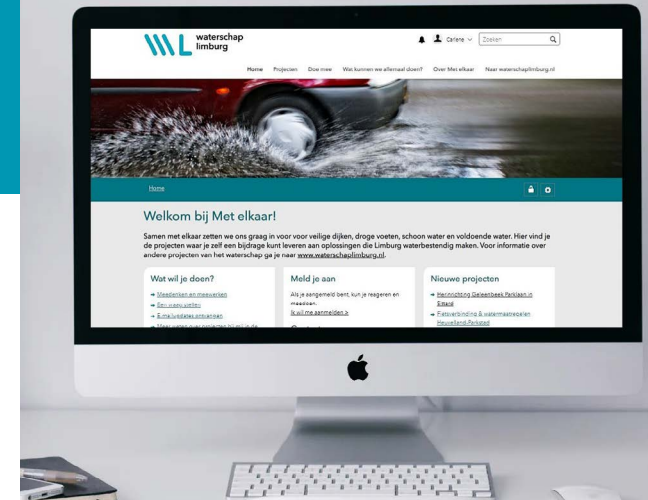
waterschap limburg

Carlene Zoeken

Home Projecten Doe mee Wat kunnen we allemaal doen? Over Met elkaar Naar waterschaplimburg.nl

Home

Welkom bij Met elkaar!

Samen met elkaar zetten we ons graag in voor veilige dijken, droge voeten, schoon water en voldoende water. Hier vind je de projecten waar je zelf een bijdrage kunt leveren aan oplossingen die Limburg waterbestendig maken. Voor informatie over andere projecten van het waterschap ga je naar www.waterschaplimburg.nl.

Wat wil je doen?

Meedenken en meewerken

Een vraag stellen

E-mailupdates ontvangen

Meer weten over projecten bij mij in de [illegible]

Meld je aan

Als je aangemeld bent, kun je reageren en meedoen.

Ik wil me aanmelden >

Nieuwe projecten

Herinrichting Geleenbeek Parklaan in Elsloo

Fietsverbinding & watermaatregelen Heuvelland-Parkstad